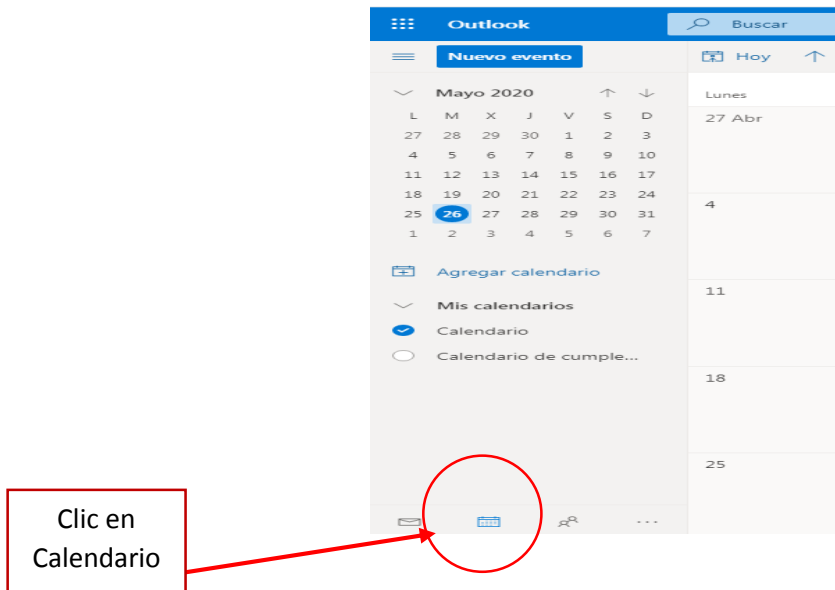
Outlook

Buscar

Nuevo evento

Hoy

Mayo 2020

| L | M | X | J | V | S | D |
|---|---|---|---|---|---|---|
| 27 | 28 | 29 | 30 | 1 | 2 | 3 |
| 4 | 5 | 6 | 7 | 8 | 9 | 10 |
| 11 | 12 | 13 | 14 | 15 | 16 | 17 |
| 18 | 19 | 20 | 21 | 22 | 23 | 24 |
| 25 | 26 | 27 | 28 | 29 | 30 | 31 |
| 1 | 2 | 3 | 4 | 5 | 6 | 7 |

Agregar calendario

Mis calendarios

Calendario

Calendario de cumple...

Lunes

27 Abr

4

11

18

25

...

Clic en Calendario